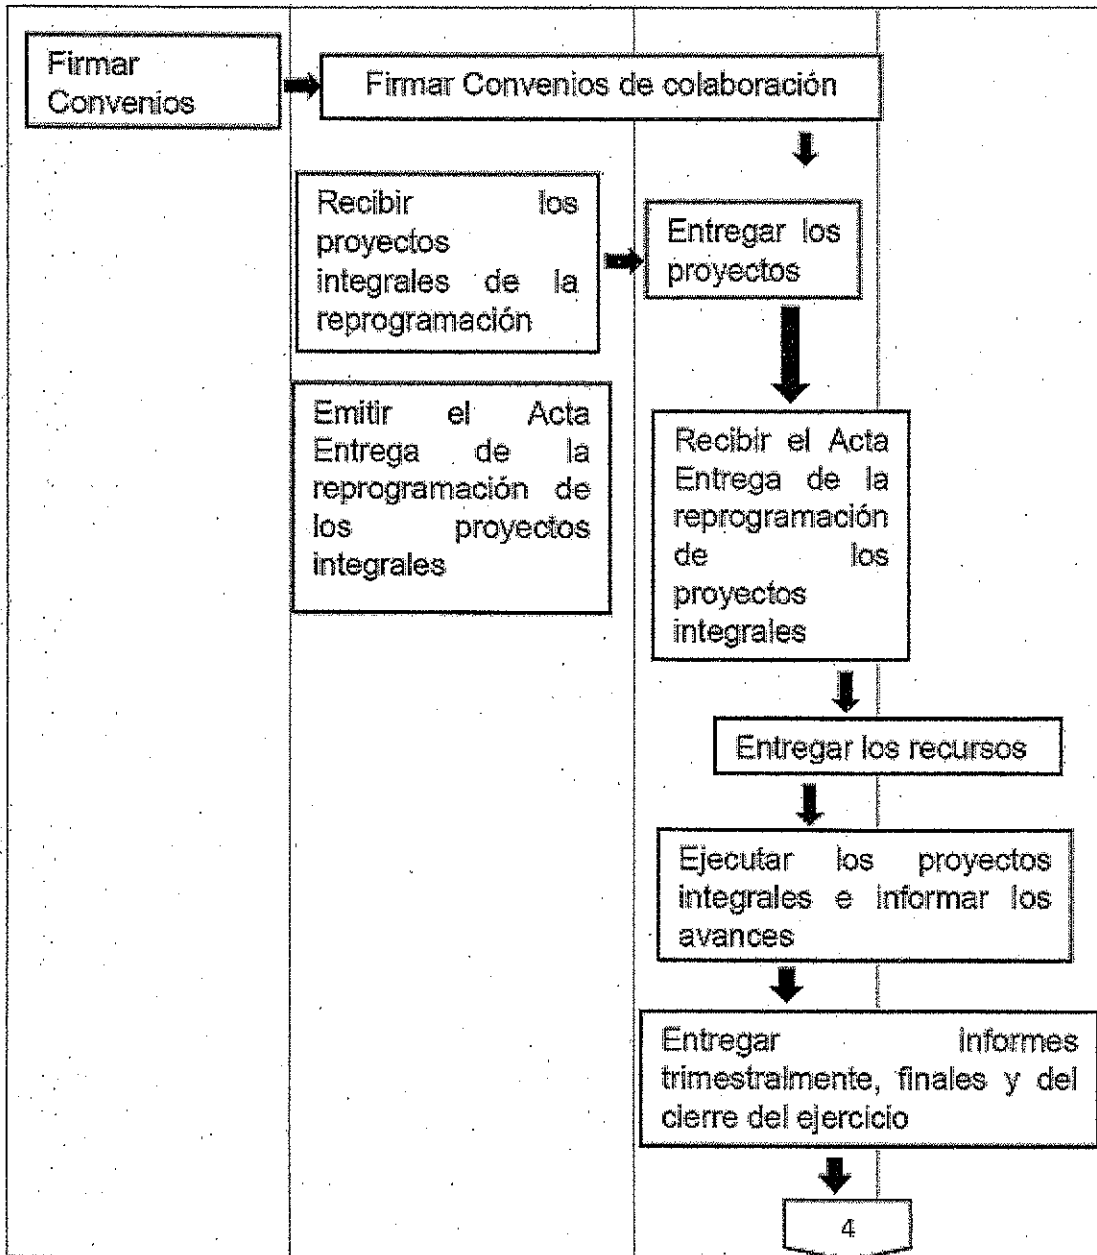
Firmar Convenios

Firmar Convenios de colaboración

Recibir los proyectos integrales de la reprogramación

Entregar los proyectos

Emitir el Acta Entrega de la reprogramación de los proyectos integrales

Recibir el Acta Entrega de la reprogramación de los proyectos integrales

Entregar los recursos

Ejecutar los proyectos integrales e informar los avances

Entregar informes trimestralmente, finales y del cierre del ejercicio

4